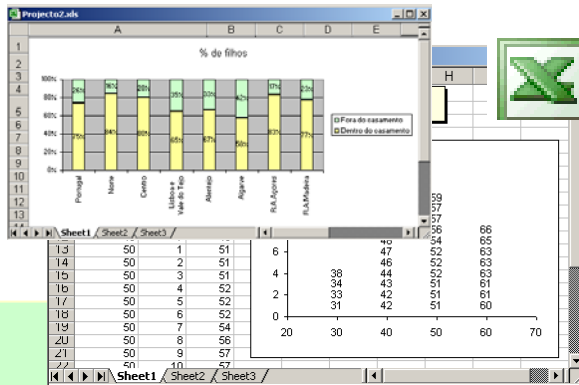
Projecto2.xls

A B C D E

% de filhos

100%
80%
60%
40%
20%
0%

| | Portugal | Norte | Centro | Lisboa e Vale do Tejo | Alentejo | Algarve | R.A.Açores | R.A.Madeira |
|---|---|---|---|---|---|---|---|---|
| Fora do casamento | 26% | 16% | 20% | 35% | 33% | 42% | 17% | 23% |
| Dentro do casamento | 75% | 84% | 80% | 65% | 67% | 58% | 83% | 77% |

Fora do casamento
Dentro do casamento

Sheet1 / Sheet2 / Sheet3 /

H

| | | | | | | |
|---|---|---|---|---|---|---|
| 13 | 50 | 1 | 51 | | | |
| 14 | 50 | 2 | 51 | | | |
| 15 | 50 | 3 | 51 | | | |
| 16 | 50 | 4 | 52 | | | |
| 17 | 50 | 5 | 52 | | | |
| 18 | 50 | 6 | 52 | | | |
| 19 | 50 | 7 | 54 | | | |
| 20 | 50 | 8 | 56 | | | |
| 21 | 50 | 9 | 57 | | | |
| 22 | 50 | 10 | 57 | | | |

59
57
57
56 66
46 54 65
47 52 63
46 52 63
38 44 52 63
34 43 51 61
33 42 51 61
31 42 51 60

6
4
2
0
20 30 40 50 60 70

Sheet1 / Sheet2 / Sheet3 /